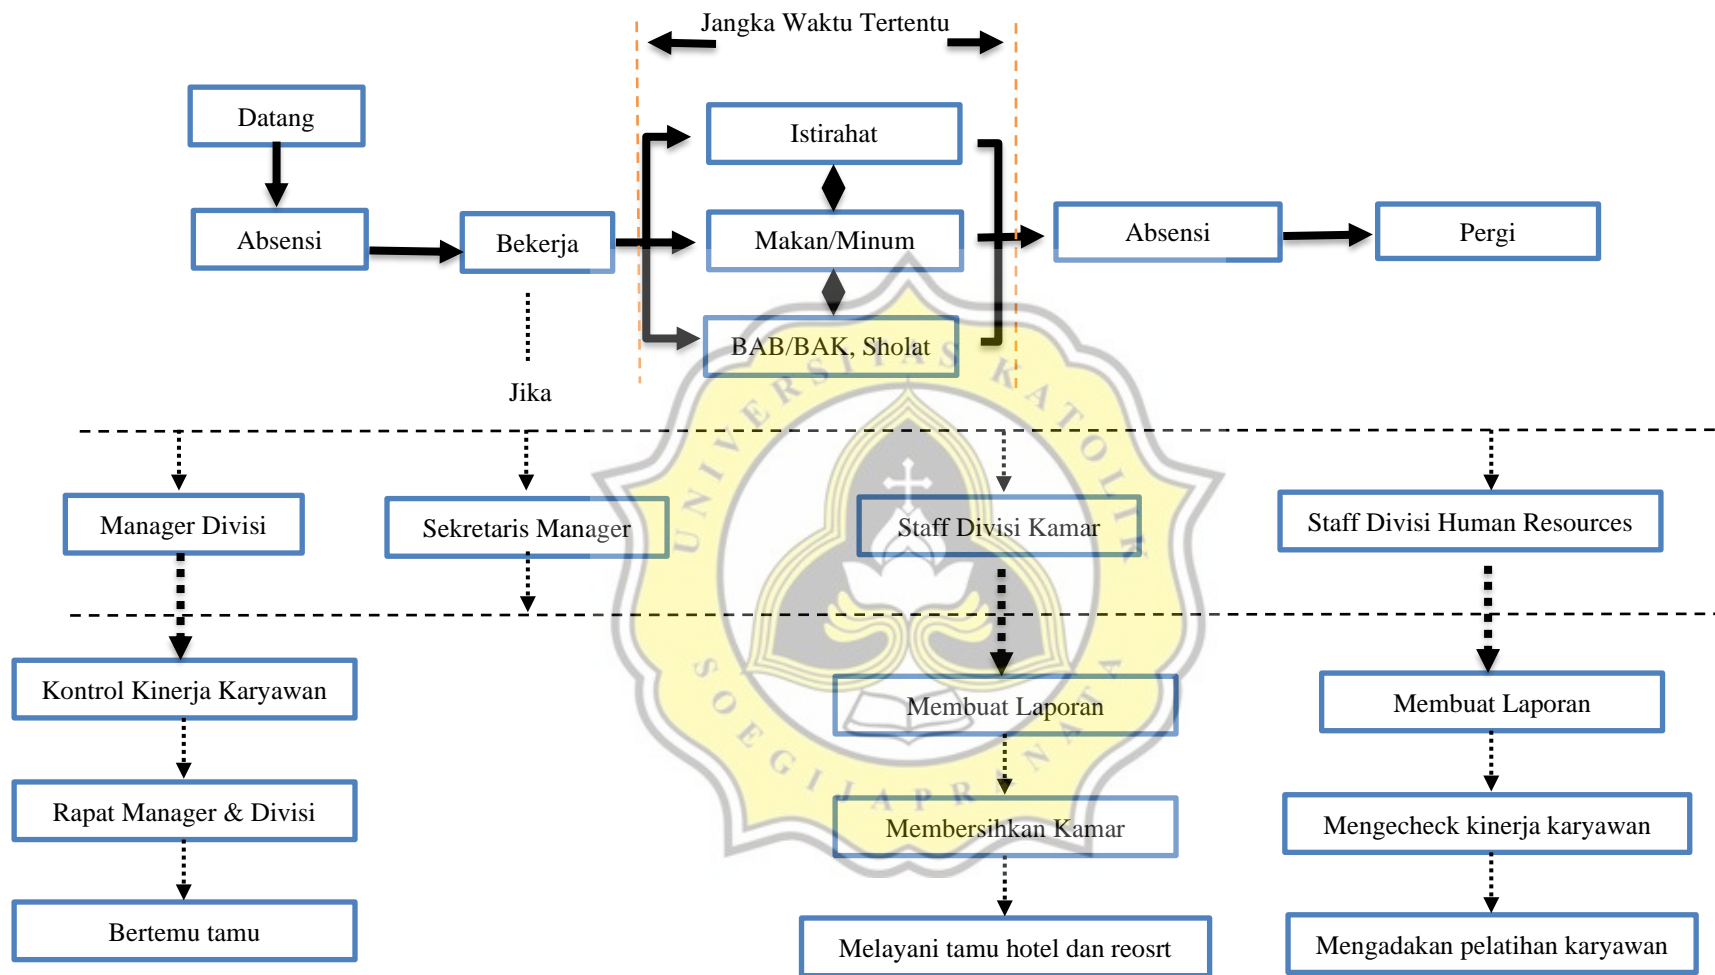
Jangka Waktu Tertentu

Datang

Absensi

Bekerja

Istirahat

Makan/Minum

BAB/BAK, Sholat

Absensi

Pergi

Jika

Manager Divisi

Sekretaris Manager

Staff Divisi Kamar

Staff Divisi Human Resources

Kontrol Kinerja Karyawan

Rapat Manager & Divisi

Bertemu tamu

Membuat Laporan

Membersihkan Kamar

Melayani tamu hotel dan reosrt

Membuat Laporan

Mengecheck kinerja karyawan

Mengadakan pelatihan karyawan

UNIVERSITAS KATOLIK SOEGIJAPRANATA